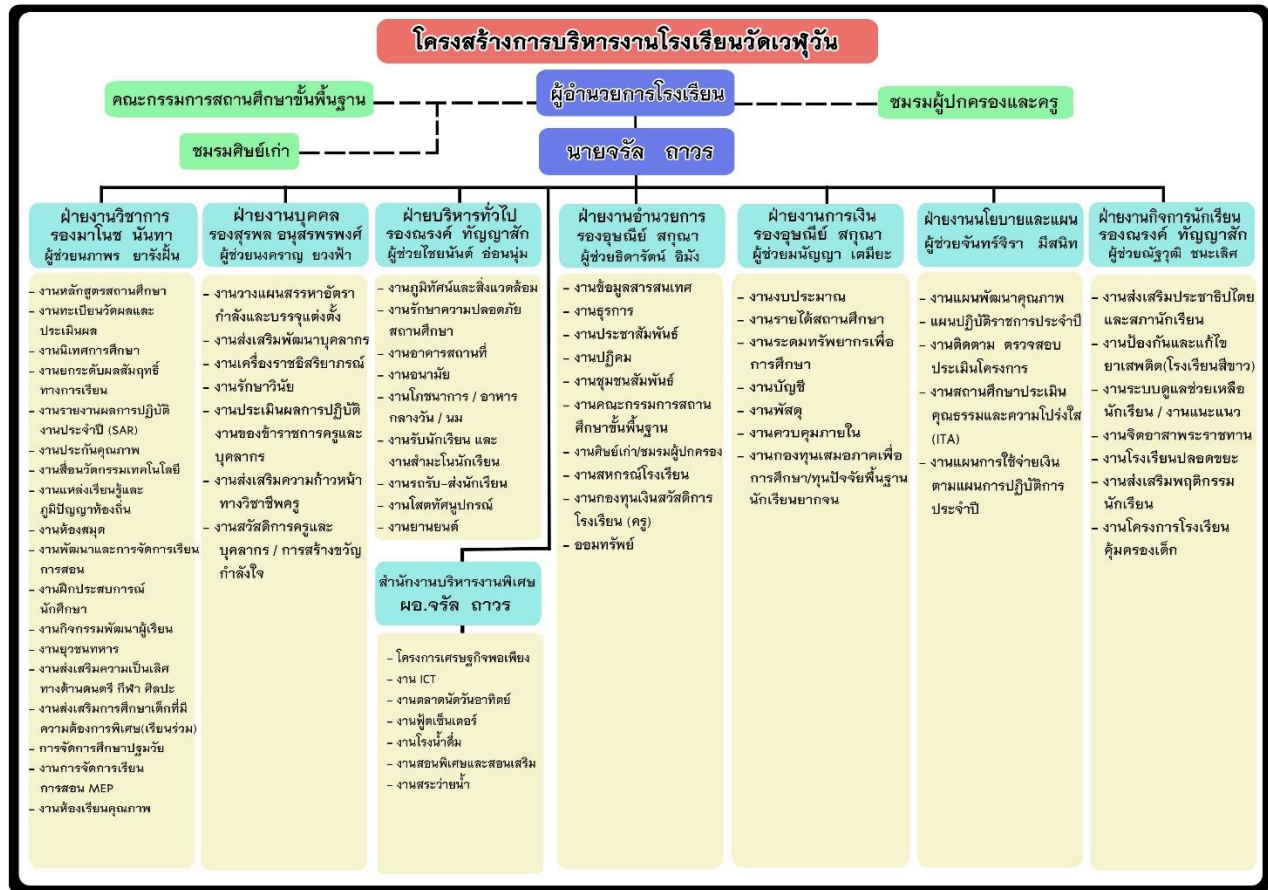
โครงสร้างการบริหารงานโรงเรียนวัดเวฬุวัน

ผู้อำนวยการโรงเรียน

นายจรัล ถาวร

คณะกรรมการสถานศึกษาขั้นพื้นฐาน

ชมรมศิษย์เก่า

ชมรมผู้ปกครองและครู

ฝ่ายงานวิชาการ
รองมาโนช นันทา
ผู้ช่วยนภาพร ยารังฝั้น

- งานหลักสูตรสถานศึกษา
- งานทะเบียนวัดผลและประเมินผล
- งานนิเทศการศึกษา
- งานยกระดับผลสัมฤทธิ์ทางการเรียน
- งานรายงานผลการปฏิบัติงานประจำปี (SAR)
- งานประกันคุณภาพ
- งานสื่อนวัตกรรมเทคโนโลยี
- งานแหล่งเรียนรู้และภูมิปัญญาท้องถิ่น
- งานห้องสมุด
- งานพัฒนาและการจัดการเรียนการสอน
- งานฝึกประสบการณ์นักศึกษา
- งานกิจกรรมพัฒนาผู้เรียน
- งานยุวชนทหาร
- งานส่งเสริมความเป็นเลิศทางด้านดนตรี กีฬา ศิลปะ
- งานส่งเสริมการศึกษาเด็กที่มีความต้องการพิเศษ(เรียนร่วม)
- การจัดการศึกษาปฐมวัย
- งานการจัดการเรียนการสอน MEP
- งานห้องเรียนคุณภาพ

ฝ่ายงานบุคคล
รองสุพล อนุสรพรพงศ์
ผู้ช่วยนงคราญ ยวงฟ้า

- งานวางแผนสรรหาอัตรากำลังและบรรจุแต่งตั้ง
- งานส่งเสริมพัฒนาบุคลากร
- งานเครื่องราชอิสริยาภรณ์
- งานรักษาวินัย
- งานประเมินผลการปฏิบัติงานของข้าราชการครูและบุคลากร
- งานส่งเสริมความก้าวหน้าทางวิชาชีพครู
- งานสวัสดิการครูและบุคลากร / การสร้างขวัญกำลังใจ

ฝ่ายบริหารทั่วไป
รองณรงค์ ทัญญาสัก
ผู้ช่วยไชยนันต์ อ่อนนุ่ม

- งานภูมิทัศน์และสิ่งแวดล้อม
- งานรักษาความปลอดภัยสถานศึกษา
- งานอาคารสถานที่
- งานอนามัย
- งานโภชนาการ / อาหารกลางวัน / นม
- งานรับนักเรียน และงานสำมะโนนักเรียน
- งานรถรับ-ส่งนักเรียน
- งานโสตทัศนูปกรณ์
- งานยานยนต์

สำนักงานบริหารงานพิเศษ
ผอ.จรัล ถาวร

- โครงการเศรษฐกิจพอเพียง
- งาน ICT
- งานตลาดนัดวันอาทิตย์
- งานฟู้ดเซ็นเตอร์
- งานโรงน้ำดื่ม
- งานสอนพิเศษและสอนเสริม
- งานสระว่ายน้ำ

ฝ่ายงานอำนวยการ
รองอุษณีย์ สกุณา
ผู้ช่วยธิดารัตน์ อิมัง

- งานข้อมูลสารสนเทศ
- งานธุรการ
- งานประชาสัมพันธ์
- งานปฏิคม
- งานชุมชนสัมพันธ์
- งานคณะกรรมการสถานศึกษาขั้นพื้นฐาน
- งานศิษย์เก่า/ชมรมผู้ปกครอง
- งานสหกรณ์โรงเรียน
- งานกองทุนเงินสวัสดิการโรงเรียน (ครู)
- ออมทรัพย์

ฝ่ายงานการเงิน
รองอุษณีย์ สกุณา
ผู้ช่วยมนัญญา เตมียะ

- งานงบประมาณ
- งานรายได้สถานศึกษา
- งานระดมทรัพยากรเพื่อการศึกษา
- งานบัญชี
- งานพัสดุ
- งานควบคุมภายใน
- งานกองทุนเสมอภาคเพื่อการศึกษา/ทุนปัจจัยพื้นฐานนักเรียนยากจน

ฝ่ายงานนโยบายและแผน
ผู้ช่วยจันทร์จิรา มีสนิท

- งานแผนพัฒนาคุณภาพ
- แผนปฏิบัติราชการประจำปี
- งานติดตาม ตรวจสอบประเมินโครงการ
- งานสถานศึกษาประเมินคุณธรรมและความโปร่งใส (ITA)
- งานแผนการใช้จ่ายเงินตามแผนการปฏิบัติการประจำปี

ฝ่ายงานกิจการนักเรียน
รองณรงค์ ทัญญาสัก
ผู้ช่วยณัฐวุฒิ ชนะเลิศ

- งานส่งเสริมประชาธิปไตยและสภานักเรียน
- งานป้องกันและแก้ไขยาเสพติด(โรงเรียนสีขาว)
- งานระบบดูแลช่วยเหลือนักเรียน / งานแนะแนว
- งานจิตอาสาพระราชทาน
- งานโรงเรียนปลอดขยะ
- งานส่งเสริมพฤติกรรมนักเรียน
- งานโครงการโรงเรียนคุ้มครองเด็ก